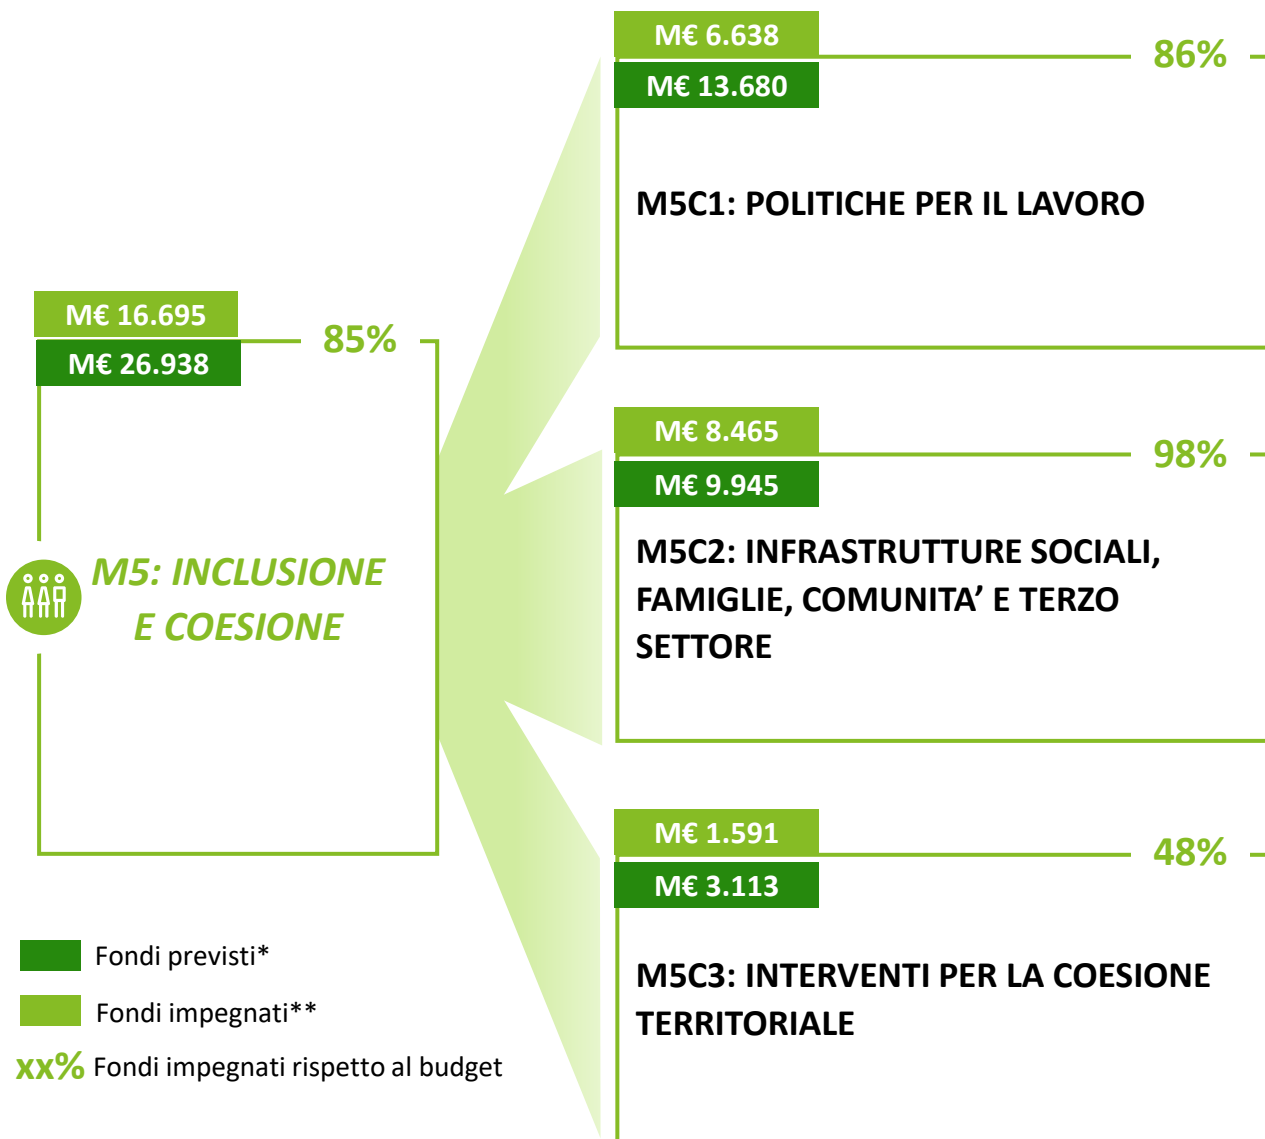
M€ 16.695
M€ 26.938
85%

M5: INCLUSIONE E COESIONE

M€ 6.638
M€ 13.680
86%

M5C1: POLITICHE PER IL LAVORO

M€ 8.465
M€ 9.945
98%

M5C2: INFRASTRUTTURE SOCIALI, FAMIGLIE, COMUNITA' E TERZO SETTORE

M€ 1.591
M€ 3.113
48%

M5C3: INTERVENTI PER LA COESIONE TERRITORIALE

Fondi previsti*
Fondi impegnati**
xx% Fondi impegnati rispetto al budget